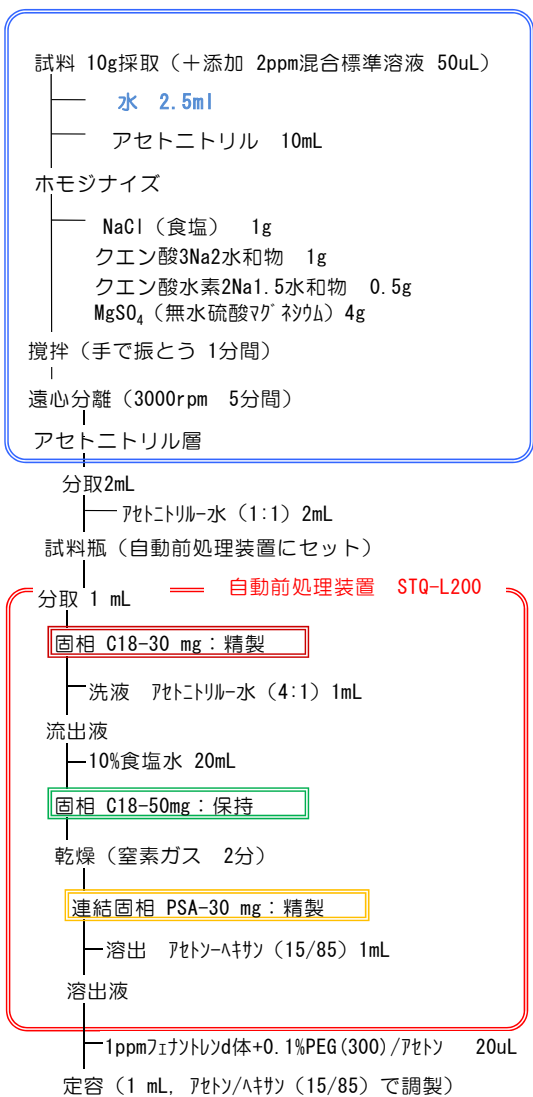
試料 10g採取（＋添加 2ppm混合標準溶液 50uL）

水 2.5ml

アセトニトリル 10mL

ホモジナイズ

NaCl（食塩） 1g

クエン酸3Na2水和物 1g

クエン酸水素2Na1.5水和物 0.5g

$MgSO_4$（無水硫酸マグネシウム）4g

撹拌（手で振とう 1分間）

遠心分離（3000rpm 5分間）

アセトニトリル層

分取2mL

アセトニトリル－水（1:1）2mL

試料瓶（自動前処理装置にセット）

分取 1 mL

自動前処理装置 STQ-L200

固相 C18-30 mg：精製

洗液 アセトニトリル－水（4:1）1mL

流出液

10%食塩水 20mL

固相 C18-50mg：保持

乾燥（窒素ガス 2分）

連結固相 PSA-30 mg：精製

溶出 アセトン－ヘキサン（15/85）1mL

溶出液

1ppmフェナントレンd体+0.1%PEG(300)/アセトン 20uL

定容（1 mL, アセトン/ヘキサン（15/85）で調製）